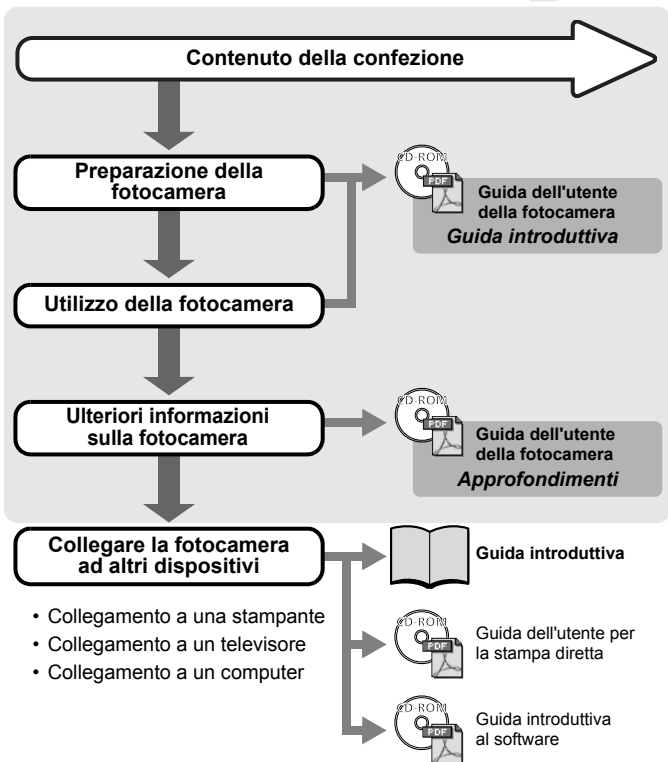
Contenuto della confezione

Preparazione della fotocamera

CD-ROM
PDF
Guida dell'utente della fotocamera
Guida introduttiva

Utilizzo della fotocamera

Ulteriori informazioni sulla fotocamera

CD-ROM
PDF
Guida dell'utente della fotocamera
Approfondimenti

Collegare la fotocamera ad altri dispositivi

• Collegamento a una stampante
• Collegamento a un televisore
• Collegamento a un computer

Guida introduttiva

CD-ROM
PDF
Guida dell'utente per la stampa diretta

CD-ROM
PDF
Guida introduttiva al software